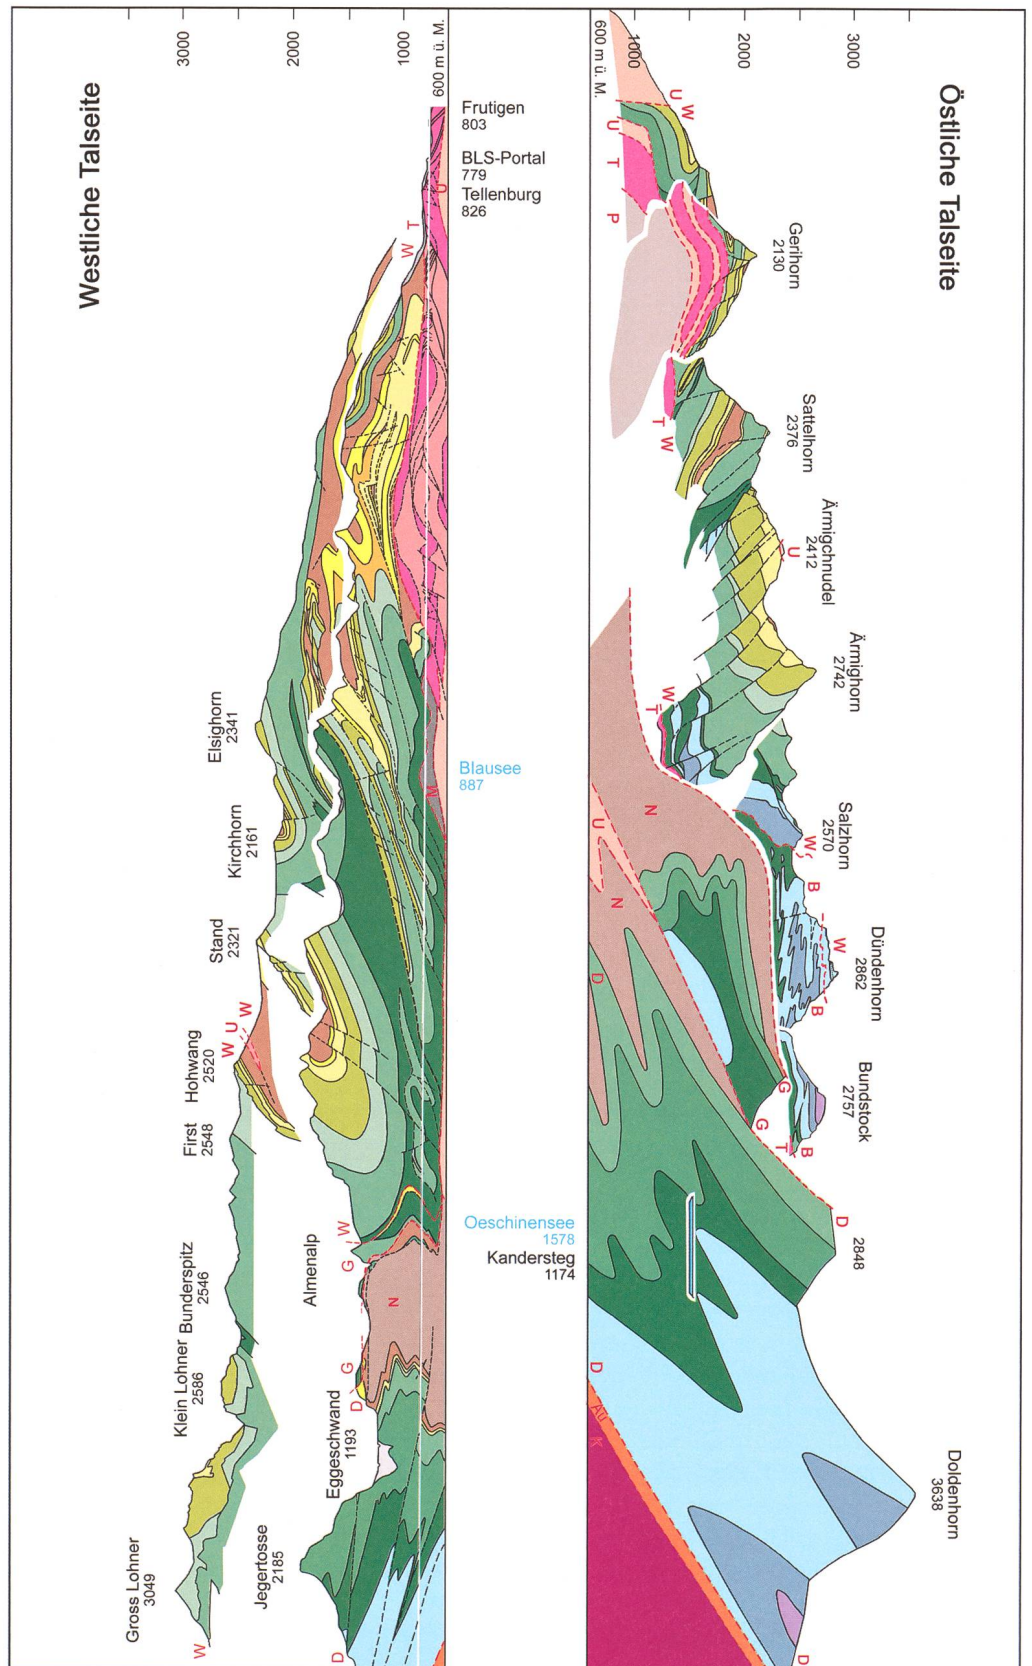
Östliche Talseite

3000
2000
1000
600 m ü. M.

U W
U T
P
Gerihorn
2130
Sattelhorn
2376
T W
Ärmigchnudel
2412
U
Ärmighorn
2742
W T
Salzhorn
2570
W
N
U
N
D
B
W
Dündenhorn
2862
B
G
G
T
B
Bundstock
2757
D
2848
D
AU
K
Doldenhorn
3638
D

Frutigen
803
BLS-Portal
779
Tellenburg
826
Blausee
887
Oeschinensee
1578
Kandersteg
1174

Westliche Talseite

3000
2000
1000
600 m ü. M.

U
W T
M
Elsighorn
2341
Kirchhorn
2161
Stand
2321
W U W
Hohwang
2520
First
2548
W
G
Almenalp
N
G
D
Bunderspitz
2546
Klein Lohner
2586
Eggeschwand
1193
Jegertosse
2185
Gross Lohner
3049
W
D